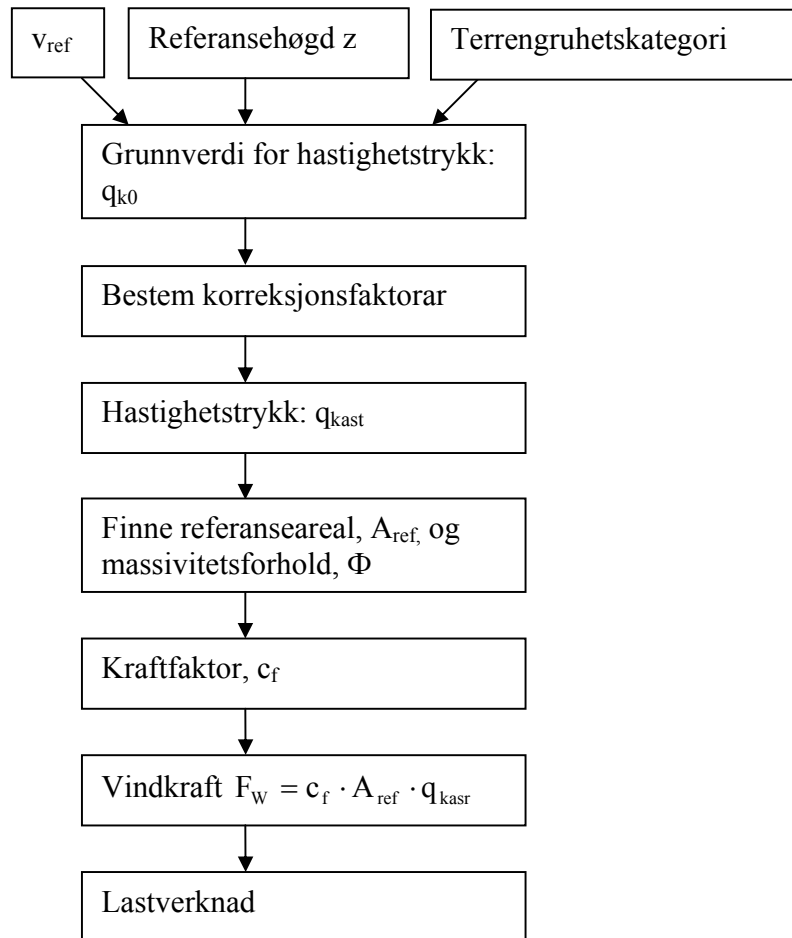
$v_{ref}$

Referansehøgd z

Terrengruhetskategori

Grunnverdi for hastighetstrykk: $q_{k0}$

Bestem korreksjonsfaktorar

Hastighetstrykk: $q_{kast}$

Finne referanseareal, $A_{ref,}$ og massivitetsforhold, $\Phi$

Kraftfaktor, $c_f$

Vindkraft $F_W = c_f \cdot A_{ref} \cdot q_{kasr}$

Lastverknad